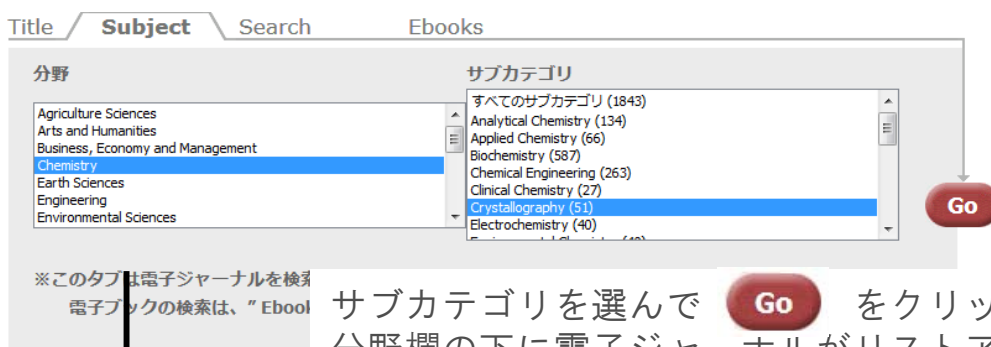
Title Subject Search Ebooks

分野

Agriculture Sciences
Arts and Humanities
Business, Economy and Management
Chemistry
Earth Sciences
Engineering
Environmental Sciences

サブカテゴリ

すべてのサブカテゴリ (1843)
Analytical Chemistry (134)
Applied Chemistry (66)
Biochemistry (587)
Chemical Engineering (263)
Clinical Chemistry (27)
Crystallography (51)
Electrochemistry (40)
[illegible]

Go

※このタブは電子ジャーナルを検索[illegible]
電子ブックの検索は、”Ebook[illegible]

サブカテゴリを選んで Go をクリッ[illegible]
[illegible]